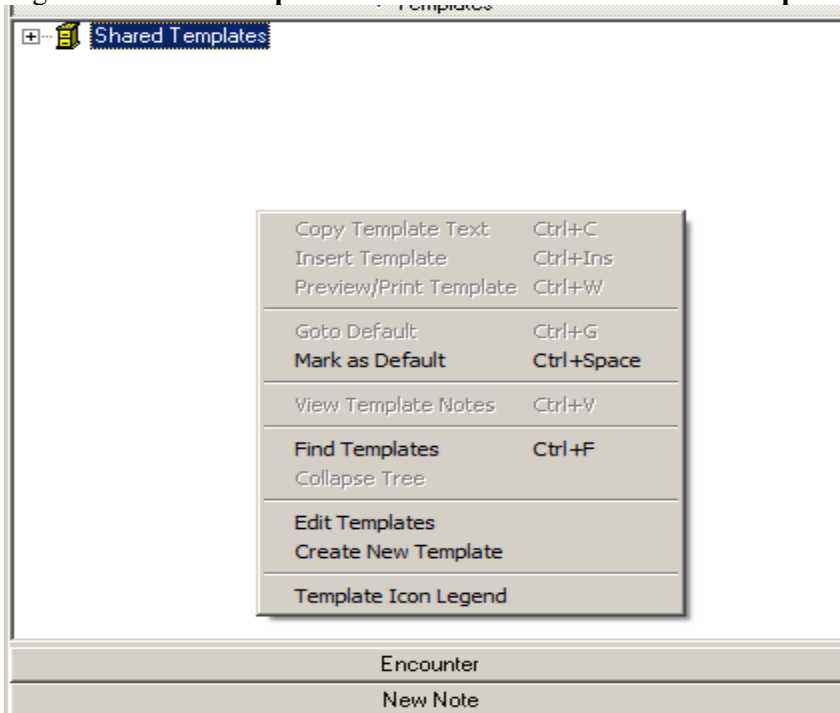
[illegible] Templates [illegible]

Shared Templates

Copy Template Text Ctrl+C
Insert Template Ctrl+Ins
Preview/Print Template Ctrl+W

Goto Default Ctrl+G
Mark as Default Ctrl+Space

View Template Notes Ctrl+V

Find Templates Ctrl+F
Collapse Tree

Edit Templates
Create New Template

Template Icon Legend

Encounter

New Note